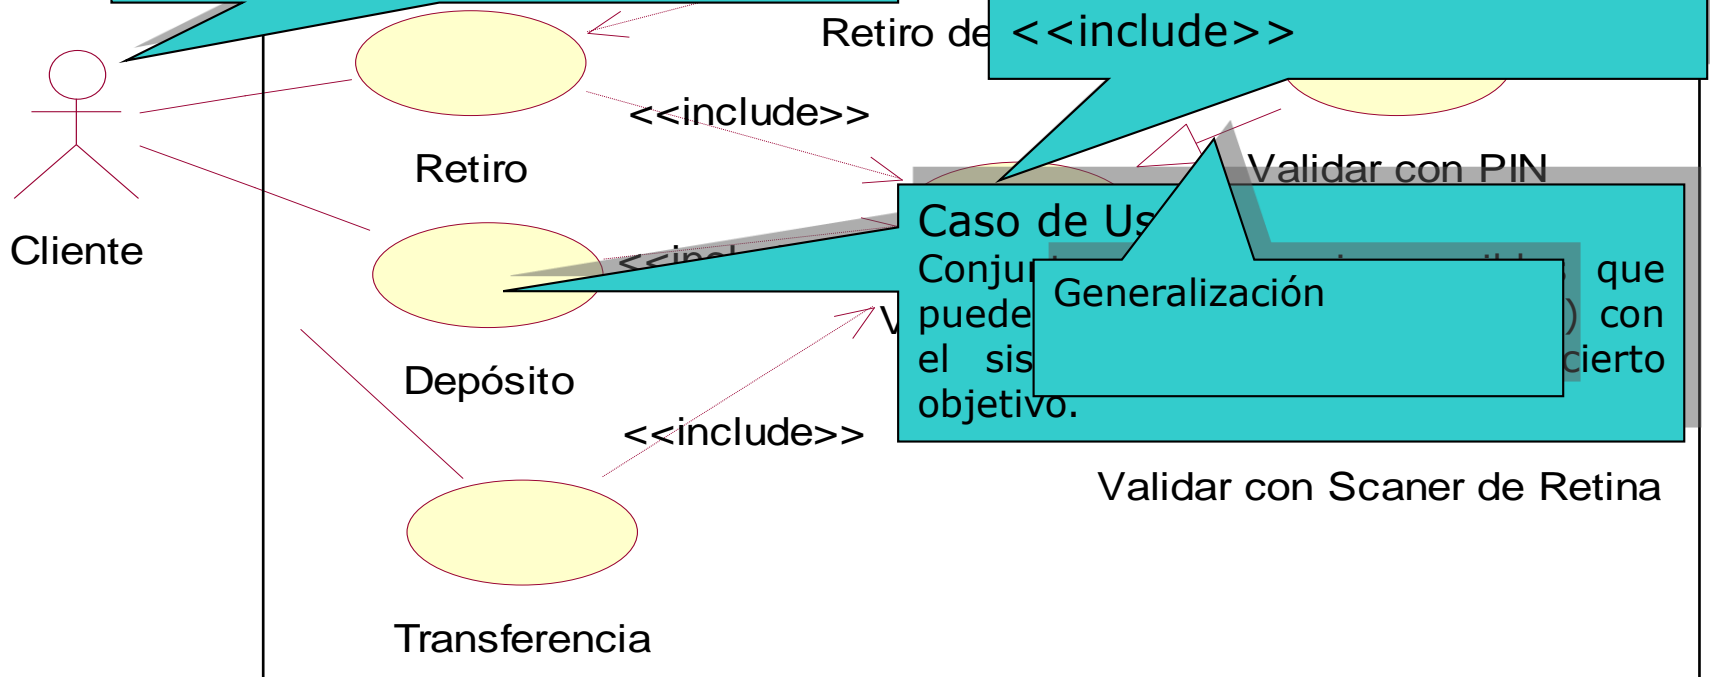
Retiro de

<<include>>

<<include>>

Retiro

Validar con PIN

Cliente

Caso de Us

Conjur que puede con el sis cierto objetivo.

Generalización

<<incl

V

Depósito

<<include>>

Validar con Scaner de Retina

Transferencia